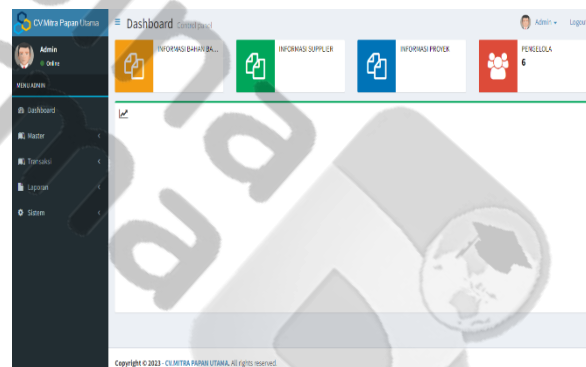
CV.Mitra Papan Utama

Admin
Online

MENU ADMIN

Dashboard

Master

Transaksi

Laporan

Sistem

Dashboard Control panel

Admin

Logout

INFORMASI BAHAN BA...

INFORMASI SUPPLIER

INFORMASI PROYEK

PENGELOLA
6

Copyright © 2023 - CV.MITRA PAPAN UTAMA. All rights reserved.